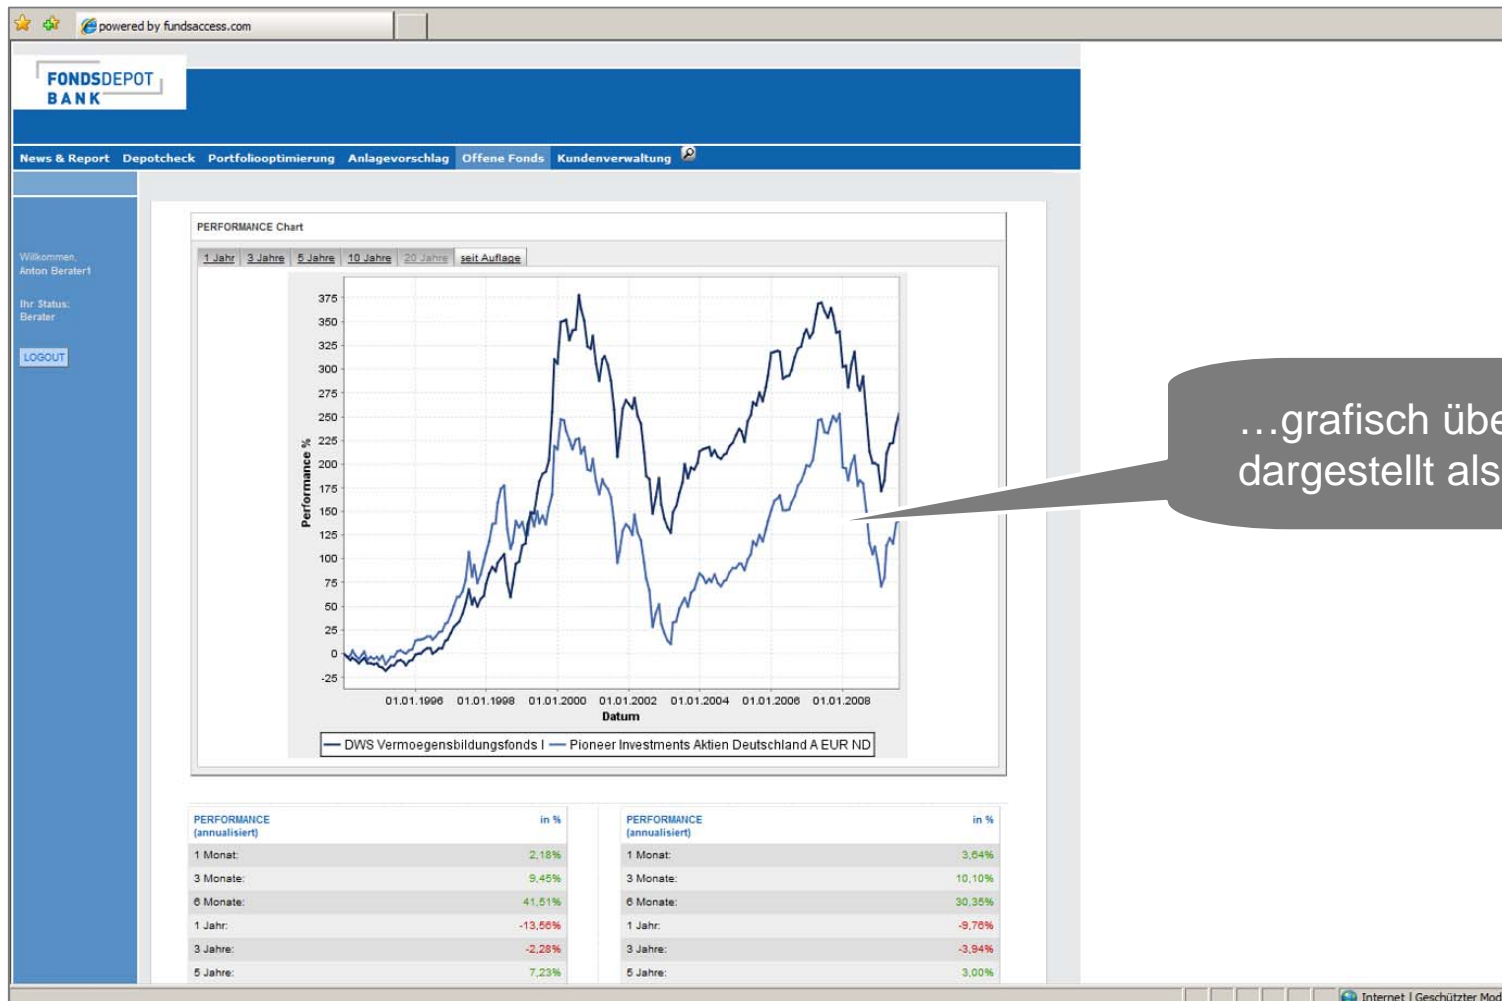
powered by fundsaccess.com

FONDSDEPOT BANK

News & Report Depotcheck Portfoliooptimierung Anlagevorschlag Offene Fonds Kundenverwaltung

Willkommen, Anton Berater1

Ihr Status: Berater

LOGOUT

PERFORMANCE Chart

1 Jahr 3 Jahre 5 Jahre 10 Jahre 20 Jahre seit Auflage

375
350
325
300
275
250
225
200
175
150
125
100
75
50
25
0
-25

Performance %

01.01.1996 01.01.1998 01.01.2000 01.01.2002 01.01.2004 01.01.2006 01.01.2008

Datum

DWS Vermoegensbildungsfonds I — Pioneer Investments Aktien Deutschland A EUR ND

…grafisch übe
dargestellt als

| PERFORMANCE (annualisiert) | in % |
|---|---|
| 1 Monat: | 2,18% |
| 3 Monate: | 9,45% |
| 6 Monate: | 41,51% |
| 1 Jahr: | -13,56% |
| 3 Jahre: | -2,28% |
| 5 Jahre: | 7,23% |

| PERFORMANCE (annualisiert) | in % |
|---|---|
| 1 Monat: | 3,64% |
| 3 Monate: | 10,10% |
| 6 Monate: | 30,35% |
| 1 Jahr: | -9,76% |
| 3 Jahre: | -3,94% |
| 5 Jahre: | 3,00% |

Internet | Geschützter Mod